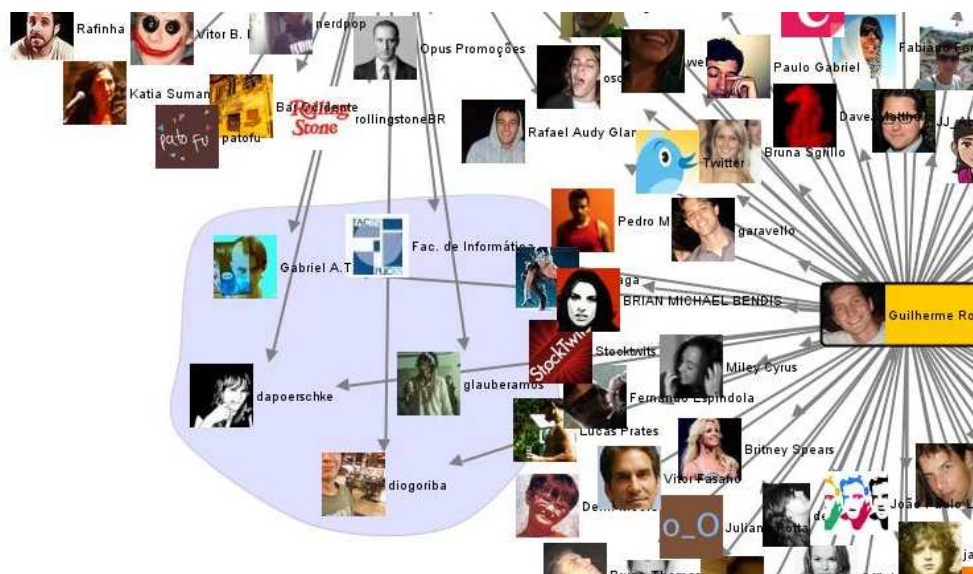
Rafinha
Vitor B. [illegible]
nerdpop
Opus Promoções
Paulo Gabriel
Fabiano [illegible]
Katia Suman
Ba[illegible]
Rolling Stone
rollingstoneBR
pato fu
patofu
Rafael Audy Glar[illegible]
Twitter
Bruna Sgrillo
Dave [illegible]
Pedro M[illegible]
garavello
Fac. de Informática
Gabriel A.T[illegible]
BRIAN MICHAEL BENDIS
Guilherme Ro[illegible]
StockTwits
Stocktwits
Miley Cyrus
dapoerschke
glauberamos
Fernando Espindola
Lucas Prates
Britney Spears
Vitor Fasano
diogoriba
o_O
Julian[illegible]
João P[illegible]